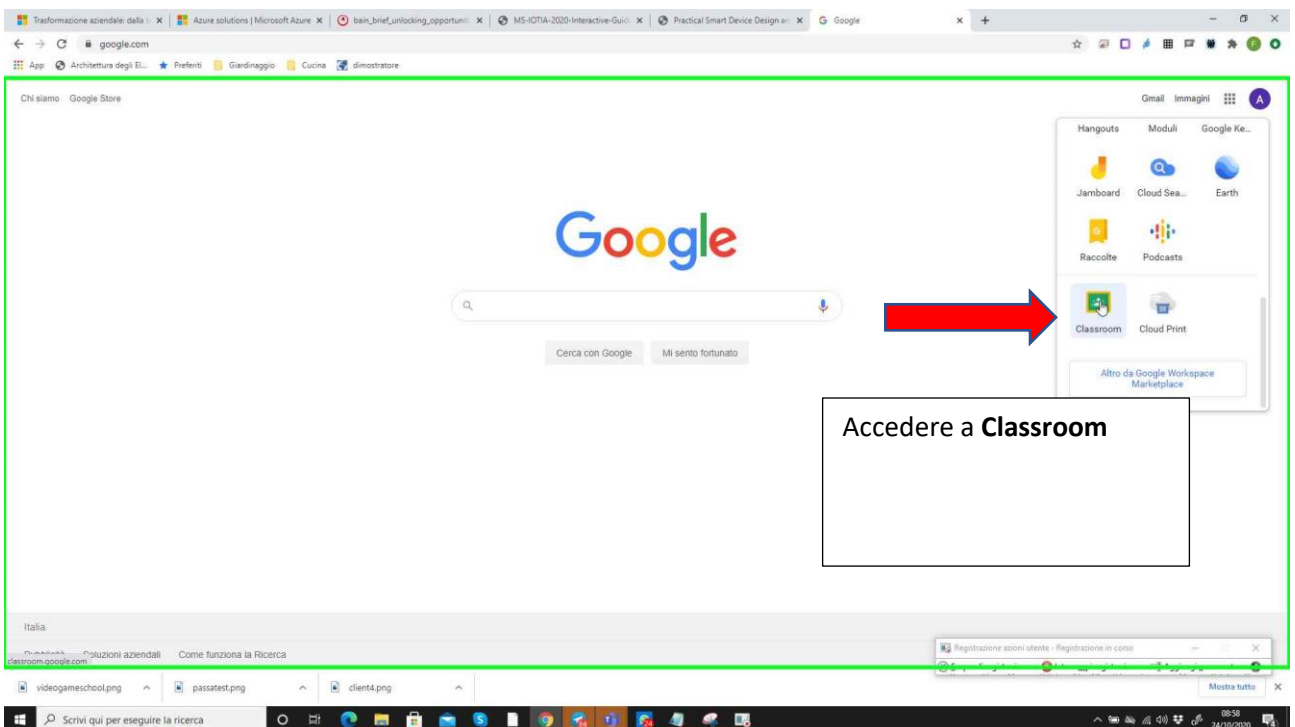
Trasformazione aziendale: dalla | Azure solutions | Microsoft Azure | bain_brief_unlocking_opportunit | MS-IOTIA-2020-Interactive-Guid | Practical Smart Device Design an | Google

google.com

App Architettura degli El... Preferiti Giardinaggio Cucina dimostratore

Chi siamo Google Store

Gmail Immagini A

Hangouts Moduli Google Ke...

Jamboard Cloud Sea... Earth

Raccolte Podcasts

Classroom Cloud Print

Altro da Google Workspace Marketplace

Google

Cerca con Google Mi sento fortunato

Accedere a **Classroom**

Italia

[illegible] Soluzioni aziendali Come funziona la Ricerca

classroom.google.com

Registrazione azioni utente - Registrazione in corso

videogameschool.png passatest.png client4.png

Mostra tutto

Scrivi qui per eseguire la ricerca

08:58 24/10/2020